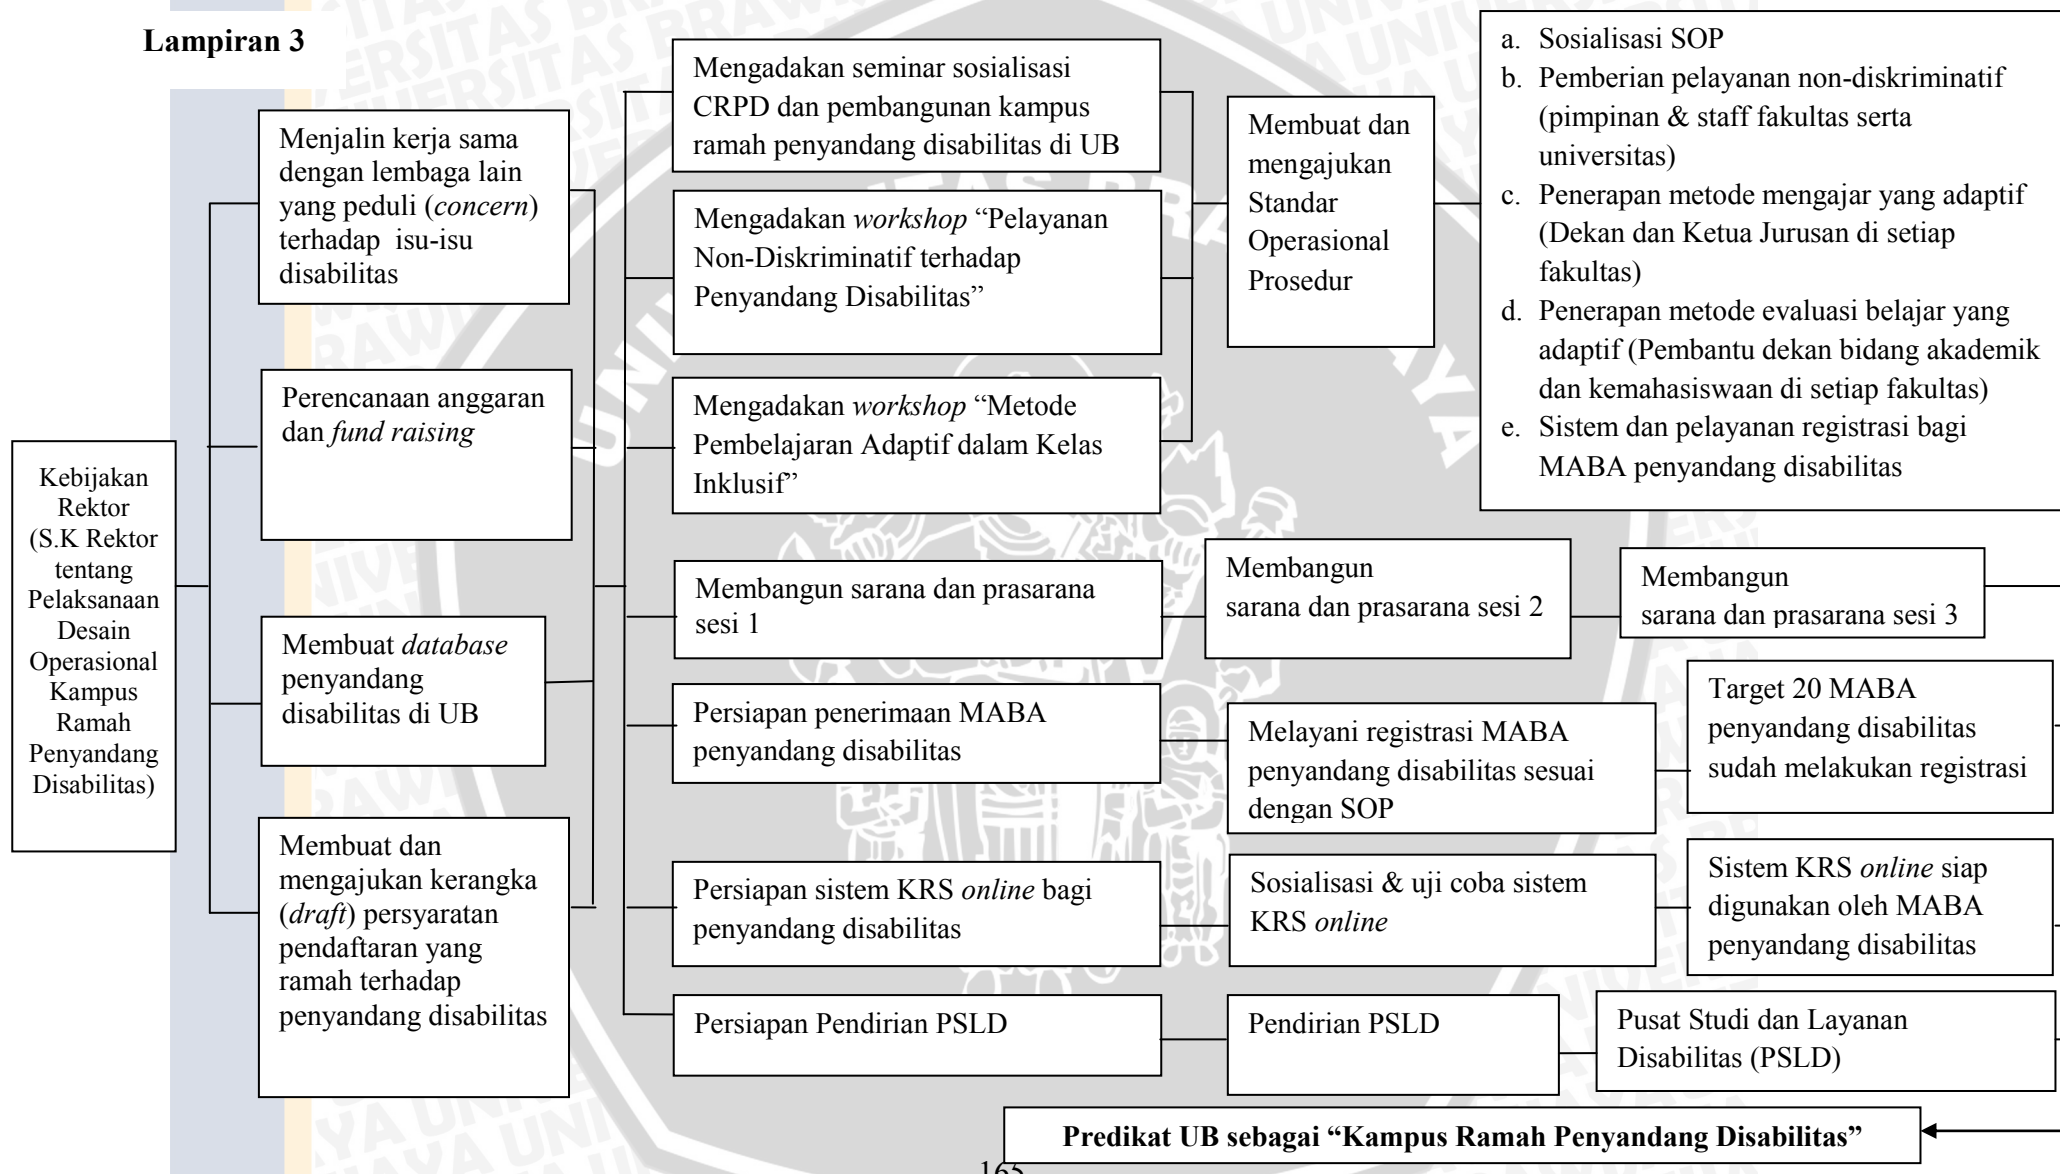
**Lampiran 3**

Kebijakan Rektor (S.K Rektor tentang Pelaksanaan Desain Operasional Kampus Ramah Penyandang Disabilitas)

Menjalin kerja sama dengan lembaga lain yang peduli (*concern*) terhadap isu-isu disabilitas

Perencanaan anggaran dan *fund raising*

Membuat *database* penyandang disabilitas di UB

Membuat dan mengajukan kerangka (*draft*) persyaratan pendaftaran yang ramah terhadap penyandang disabilitas

Mengadakan seminar sosialisasi CRPD dan pembangunan kampus ramah penyandang disabilitas di UB

Mengadakan *workshop* "Pelayanan Non-Diskriminatif terhadap Penyandang Disabilitas"

Mengadakan *workshop* "Metode Pembelajaran Adaptif dalam Kelas Inklusif"

Membuat dan mengajukan Standar Operasional Prosedur

a. Sosialisasi SOP
b. Pemberian pelayanan non-diskriminatif (pimpinan & staff fakultas serta universitas)
c. Penerapan metode mengajar yang adaptif (Dekan dan Ketua Jurusan di setiap fakultas)
d. Penerapan metode evaluasi belajar yang adaptif (Pembantu dekan bidang akademik dan kemahasiswaan di setiap fakultas)
e. Sistem dan pelayanan registrasi bagi MABA penyandang disabilitas

Membangun sarana dan prasarana sesi 1

Membangun sarana dan prasarana sesi 2

Membangun sarana dan prasarana sesi 3

Persiapan penerimaan MABA penyandang disabilitas

Melayani registrasi MABA penyandang disabilitas sesuai dengan SOP

Target 20 MABA penyandang disabilitas sudah melakukan registrasi

Persiapan sistem KRS *online* bagi penyandang disabilitas

Sosialisasi & uji coba sistem KRS *online*

Sistem KRS *online* siap digunakan oleh MABA penyandang disabilitas

Persiapan Pendirian PSLD

Pendirian PSLD

Pusat Studi dan Layanan Disabilitas (PSLD)

**Predikat UB sebagai "Kampus Ramah Penyandang Disabilitas"**

165